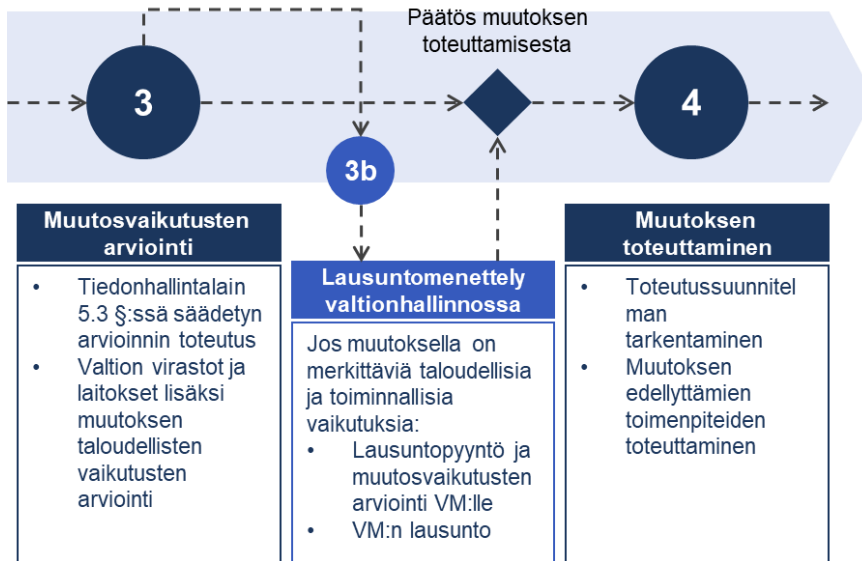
Päätös muutoksen toteuttamisesta

3

3b

4

Muutosvaikutusten arviointi

• Tiedonhallintalain 5.3 §:ssä säädetyn arvioinnin toteutus
• Valtion virastot ja laitokset lisäksi muutoksen taloudellisten vaikutusten arviointi

Lausuntomenettely valtionhallinnossa

Jos muutoksella on merkittäviä taloudellisia ja toiminnallisia vaikutuksia:
• Lausuntopyyntö ja muutosvaikutusten arviointi VM:lle
• VM:n lausunto

Muutoksen toteuttaminen

• Toteutussuunnitelman tarkentaminen
• Muutoksen edellyttämien toimenpiteiden toteuttaminen